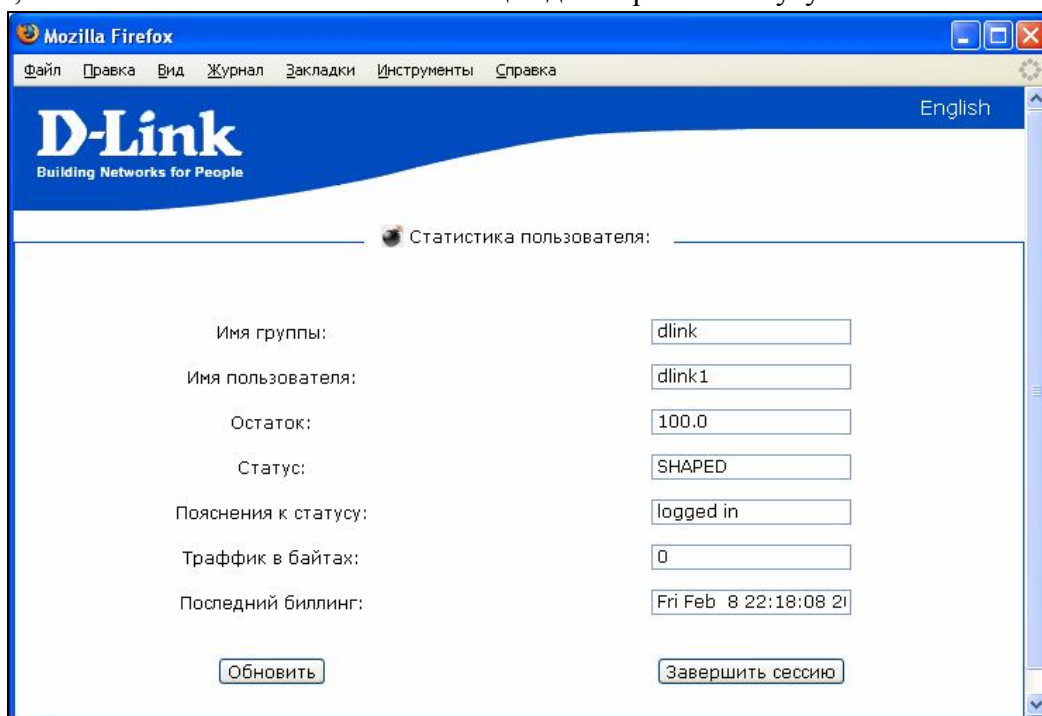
Mozilla Firefox

Файл Правка Вид Журнал Закладки Инструменты Справка

English

D-Link
Building Networks for People

Статистика пользователя:

Имя группы: dlink

Имя пользователя: dlink1

Остаток: 100.0

Статус: SHAPED

Пояснения к статусу: logged in

Траффик в байтах: 0

Последний биллинг: Fri Feb 8 22:18:08 2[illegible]

Обновить

Завершить сессию